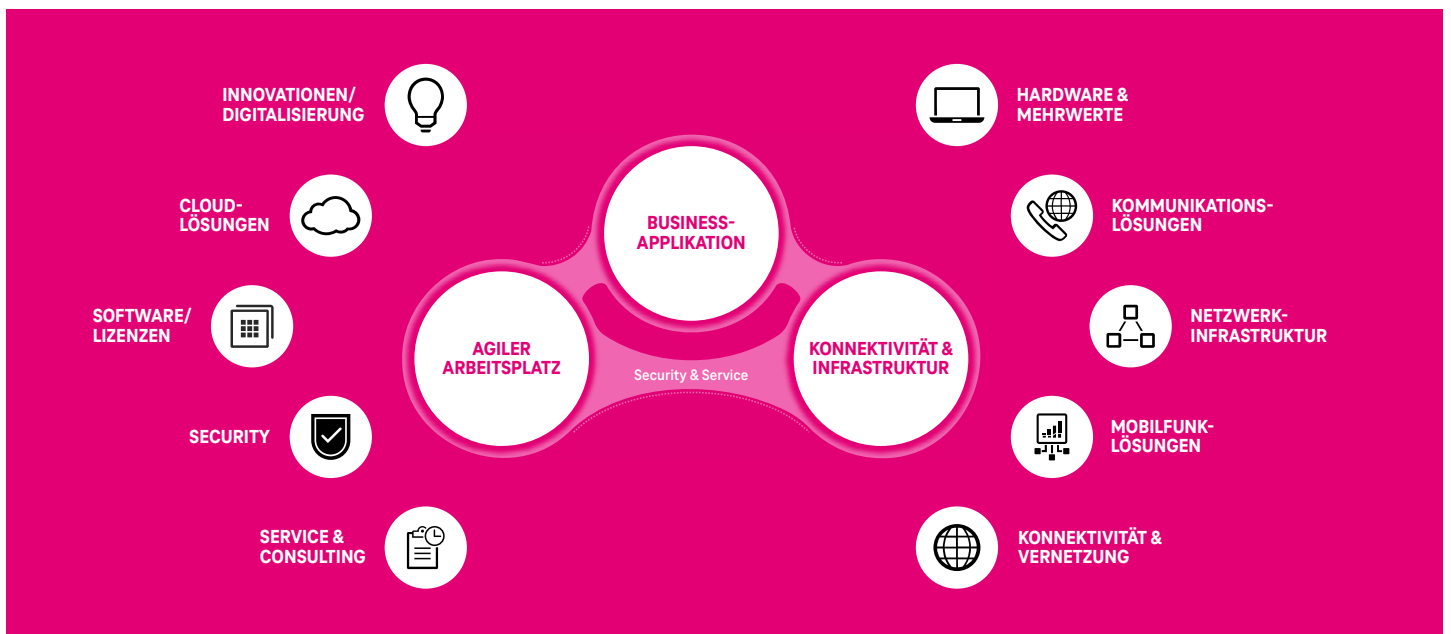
INNOVATIONEN/ DIGITALISIERUNG

CLOUD-LÖSUNGEN

SOFTWARE/ LIZENZEN

SECURITY

SERVICE & CONSULTING

BUSINESS-APPLIKATION

AGILER ARBEITSPLATZ

Security & Service

KONNEKTIVITÄT & INFRASTRUKTUR

HARDWARE & MEHRWERTE

KOMMUNIKATIONS-LÖSUNGEN

NETZWERK-INFRASTRUKTUR

MOBILFUNK-LÖSUNGEN

KONNEKTIVITÄT & VERNETZUNG